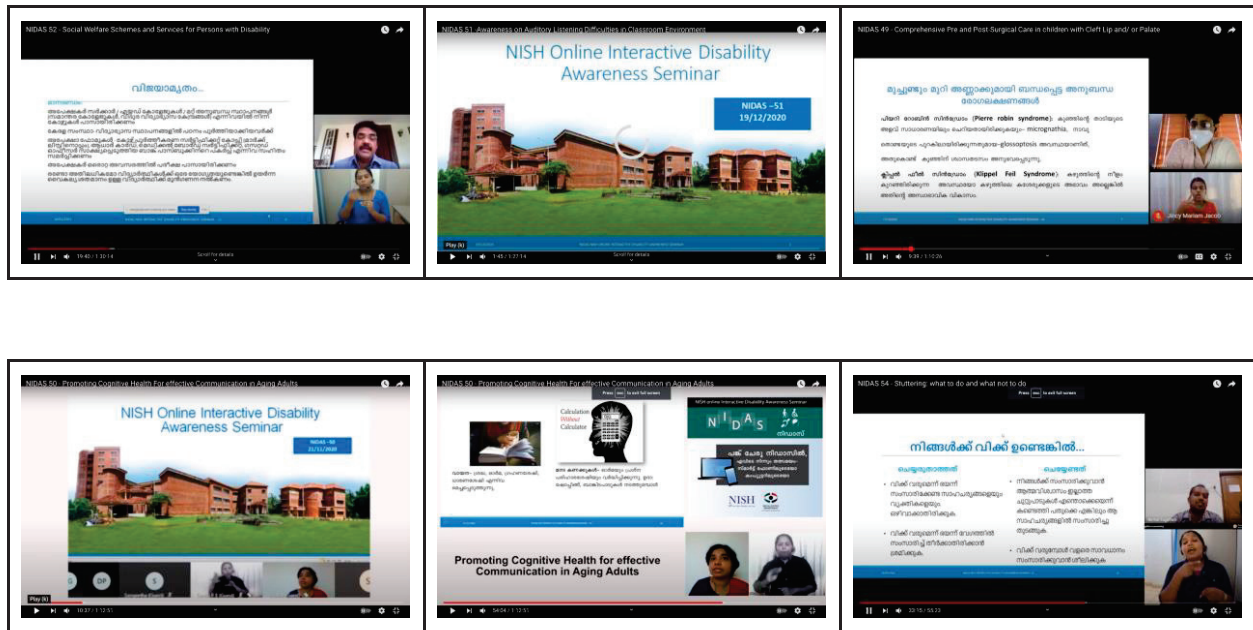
NIDAS 52 - Social Welfare Schemes and Services for Persons with Disability

വിജയാമൃതം...

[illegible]

19:40 / 1:10:14

Scroll for details

NIDAS 51 - Awareness on Auditory Listening Difficulties in Classroom Environment

NISH Online Interactive Disability Awareness Seminar

NIDAS –51
19/12/2020

Play (k)

1:45 / 1:27:14

Scroll for details

NIDAS 49 - Comprehensive Pre and Post-Surgical Care in children with Cleft Lip and/ or Palate

മുച്ചുണ്ടും മുറി അണ്ണാക്കുമായി ബന്ധപ്പെട്ട അനുബന്ധ രോഗലക്ഷണങ്ങൾ

പിയറി റോബിൻ സിൻഡ്രോം (Pierre robin syndrome): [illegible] micrognathis, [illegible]

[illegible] glossoptosis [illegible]

ക്ലിപ്പൽ ഫീൽ സിൻഡ്രോം (Klippel Feil Syndrome) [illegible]

Jincy Mariam Jacob

5:38 / 1:10:26

NIDAS 50 - Promoting Cognitive Health For effective Communication in Aging Adults

NISH Online Interactive Disability Awareness Seminar

NIDAS - 50
21/11/2020

DP

Play (k)

10:37 / 1:12:51

NIDAS 50 - Promoting Cognitive Health For effective Communication in Aging Adults

Press esc to exit full screen

Calculation
Without
Calculator

NISH Online Interactive Disability Awareness Seminar

N I D A S

നിദാസ്

NISH

Promoting Cognitive Health for effective Communication in Aging Adults

54:04 / 1:12:51

NIDAS 54 - Stuttering: what to do and what not to do

Press esc to exit full screen

നിങ്ങൾക്ക് വിക്ക് ഉണ്ടെങ്കിൽ...

ചെയ്യരുതാത്തത്

ചെയ്യേണ്ടത്

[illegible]

22:15 / 53:23